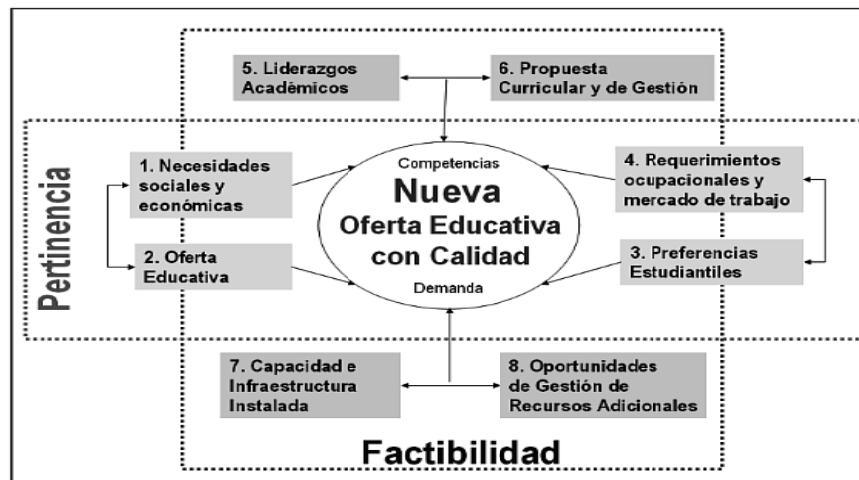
5. Liderazgos Académicos

6. Propuesta Curricular y de Gestión

Pertinencia

1. Necesidades sociales y económicas

Competencias

Nueva

Oferta Educativa con Calidad

Demanda

4. Requerimientos ocupacionales y mercado de trabajo

2. Oferta Educativa

3. Preferencias Estudiantiles

7. Capacidad e Infraestructura Instalada

8. Oportunidades de Gestión de Recursos Adicionales

Factibilidad